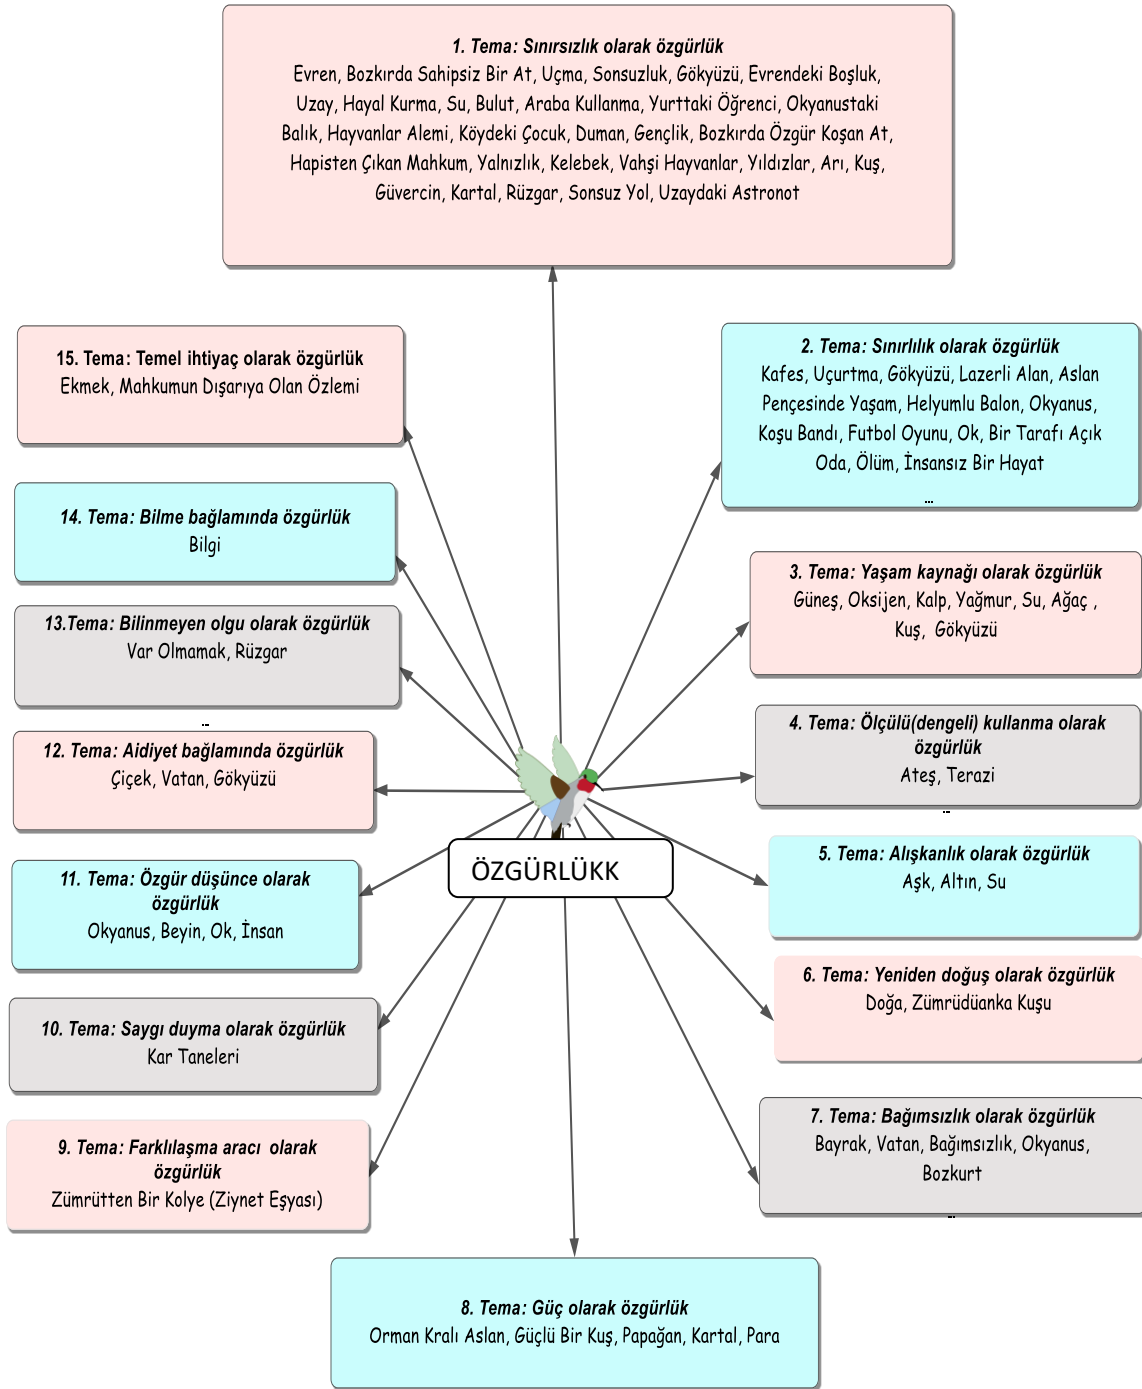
1. Tema: Sınırsızlık olarak özgürlük
Evren, Bozkırda Sahipsiz Bir At, Uçma, Sonsuzluk, Gökyüzü, Evrendeki Boşluk, Uzay, Hayal Kurma, Su, Bulut, Araba Kullanma, Yurttaki Öğrenci, Okyanustaki Balık, Hayvanlar Alemi, Köydeki Çocuk, Duman, Gençlik, Bozkırda Özgür Koşan At, Hapisten Çıkan Mahkum, Yalnızlık, Kelebek, Vahşi Hayvanlar, Yıldızlar, Arı, Kuş, Güvercin, Kartal, Rüzgar, Sonsuz Yol, Uzaydaki Astronot

15. Tema: Temel ihtiyaç olarak özgürlük
Ekmek, Mahkumun Dışarıya Olan Özlemi

2. Tema: Sınırlılık olarak özgürlük
Kafes, Uçurtma, Gökyüzü, Lazerli Alan, Aslan Pençesinde Yaşam, Helyumlu Balon, Okyanus, Koşu Bandı, Futbol Oyunu, Ok, Bir Tarafı Açık Oda, Ölüm, İnsansız Bir Hayat

14. Tema: Bilme bağlamında özgürlük
Bilgi

3. Tema: Yaşam kaynağı olarak özgürlük
Güneş, Oksijen, Kalp, Yağmur, Su, Ağaç , Kuş, Gökyüzü

13.Tema: Bilinmeyen olgu olarak özgürlük
Var Olmamak, Rüzgar

4. Tema: Ölçülü(dengeli) kullanma olarak özgürlük
Ateş, Terazi

12. Tema: Aidiyet bağlamında özgürlük
Çiçek, Vatan, Gökyüzü

ÖZGÜRLÜKK

5. Tema: Alışkanlık olarak özgürlük
Aşk, Altın, Su

11. Tema: Özgür düşünce olarak özgürlük
Okyanus, Beyin, Ok, İnsan

6. Tema: Yeniden doğuş olarak özgürlük
Doğa, Zümrüdüanka Kuşu

10. Tema: Saygı duyma olarak özgürlük
Kar Taneleri

7. Tema: Bağımsızlık olarak özgürlük
Bayrak, Vatan, Bağımsızlık, Okyanus, Bozkurt

9. Tema: Farklılaşma aracı olarak özgürlük
Zümrütten Bir Kolye (Ziynet Eşyası)

8. Tema: Güç olarak özgürlük
Orman Kralı Aslan, Güçlü Bir Kuş, Papağan, Kartal, Para